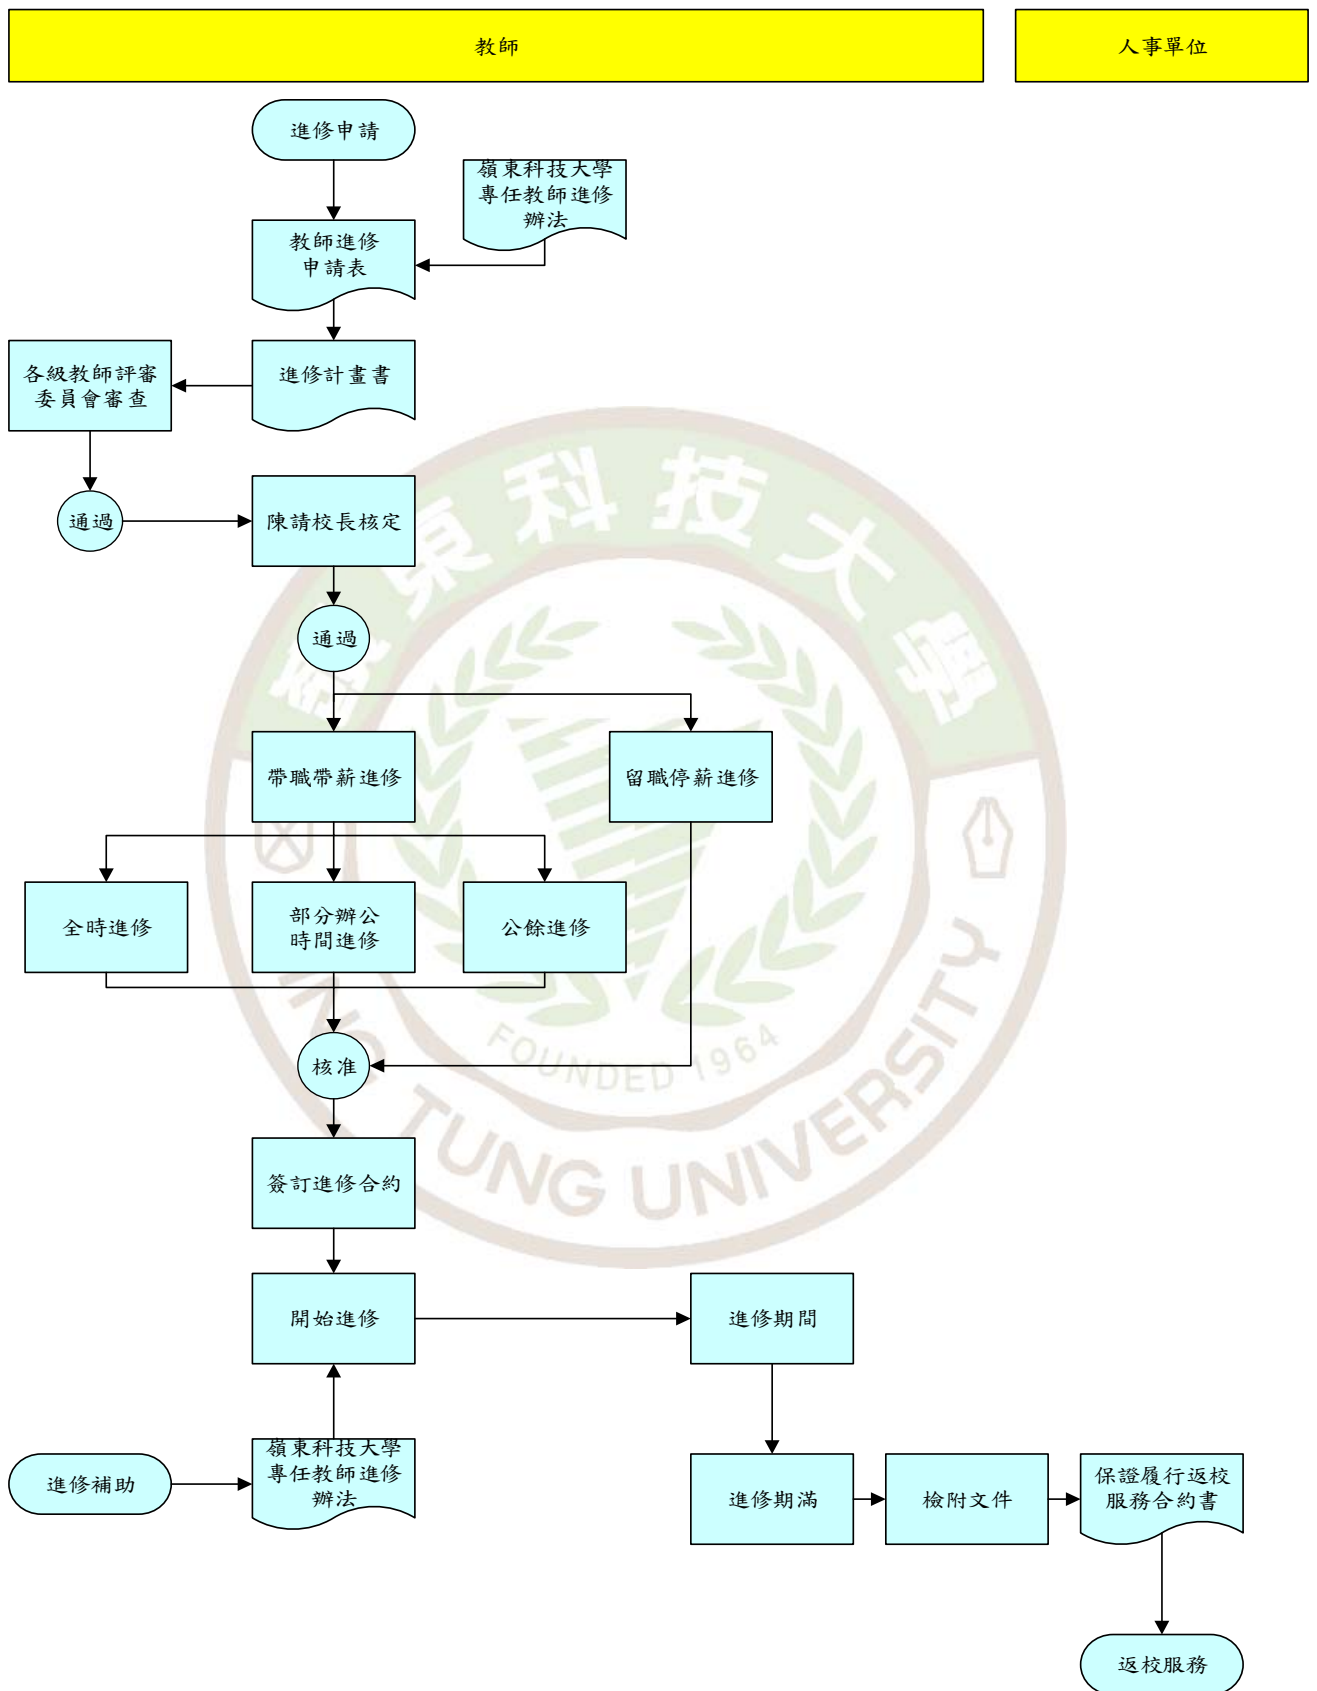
教師

人事單位

進修申請

嶺東科技大學專任教師進修辦法

教師進修申請表

進修計畫書

各級教師評審委員會審查

通過

陳請校長核定

通過

帶職帶薪進修

留職停薪進修

全時進修

部分辦公時間進修

公餘進修

核准

簽訂進修合約

開始進修

進修期間

進修補助

嶺東科技大學專任教師進修辦法

進修期滿

檢附文件

保證履行返校服務合約書

返校服務

嶺東科技大學

FOUNDED 1964

TUNG UNIVERSITY